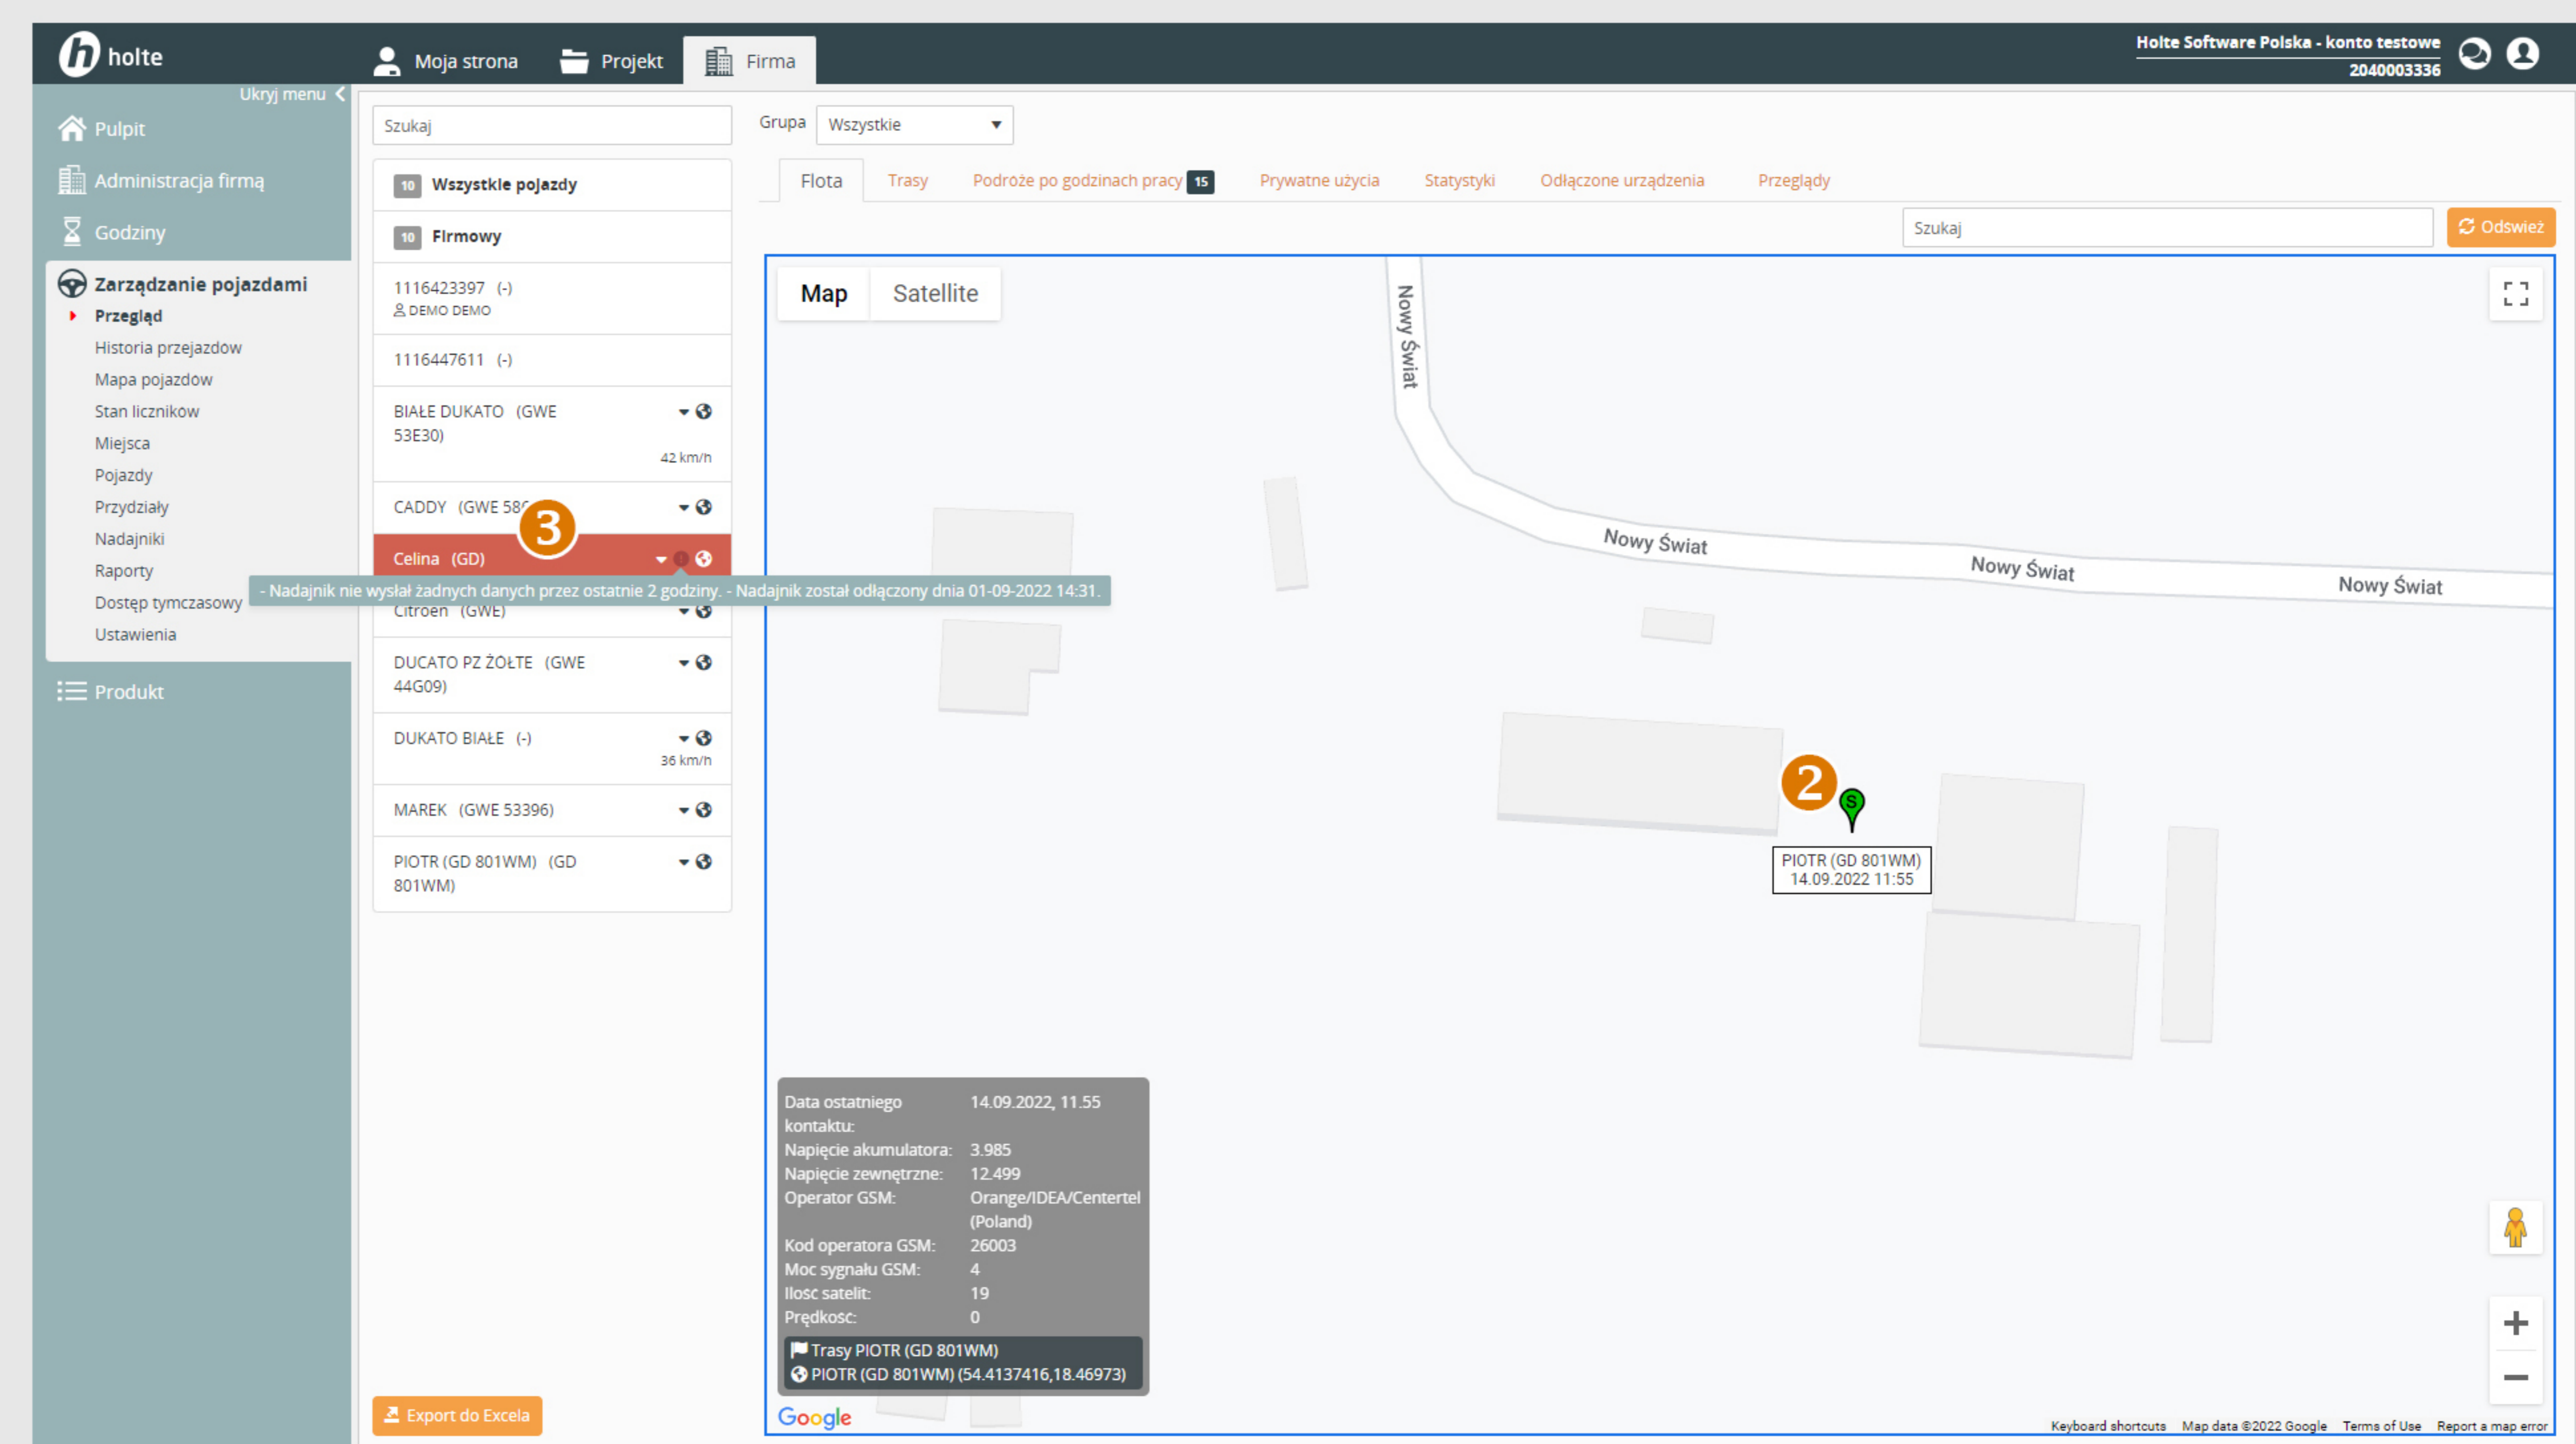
holte

Moja strona  Projekt  Firma

Holte Software Polska - konto testowe
2040003336

Ukryj menu

Pulpit
Administracja firmą
Godziny
Zarządzanie pojazdami
Przegląd
Historia przejazdow
Mapa pojazdow
Stan licznikow
Miejsca
Pojazdy
Przydziały
Nadajniki
Raporty
Dostęp tymczasowy
Ustawienia
Produkt

Szukaj

10 Wszystkie pojazdy
10 Firmowy
1116423397 (-)
DEMO DEMO
1116447611 (-)
BIAŁE DUKATO (GWE 53E30)
42 km/h
CADDY (GWE 58
3
Celina (GD)
- Nadajnik nie wysłał żadnych danych przez ostatnie 2 godziny. - Nadajnik został odłączony dnia 01-09-2022 14:31.
Citroen (GWE)
DUCATO PZ ŻÓŁTE (GWE 44G09)
DUKATO BIAŁE (-)
36 km/h
MAREK (GWE 53396)
PIOTR (GD 801WM) (GD 801WM)

Export do Excela

Grupa Wszystkie

Flota  Trasy  Podróże po godzinach pracy 15  Prywatne użycia  Statystyki  Odłączone urządzenia  Przeglądy

Szukaj  Odśwież

Map  Satellite

Nowy Świat
Nowy Świat
Nowy Świat
Nowy Świat

2
PIOTR (GD 801WM)
14.09.2022 11:55

| Data ostatniego kontaktu: | 14.09.2022, 11.55 |
|---|---|
| Napięcie akumulatora: | 3.985 |
| Napięcie zewnętrzne: | 12.499 |
| Operator GSM: | Orange/IDEA/Centertel (Poland) |
| Kod operatora GSM: | 26003 |
| Moc sygnału GSM: | 4 |
| Ilosc satelit: | 19 |
| Prędkosc: | 0 |

Trasy PIOTR (GD 801WM)
PIOTR (GD 801WM) (54.4137416,18.46973)

Google
Keyboard shortcuts  Map data ©2022 Google  Terms of Use  Report a map error